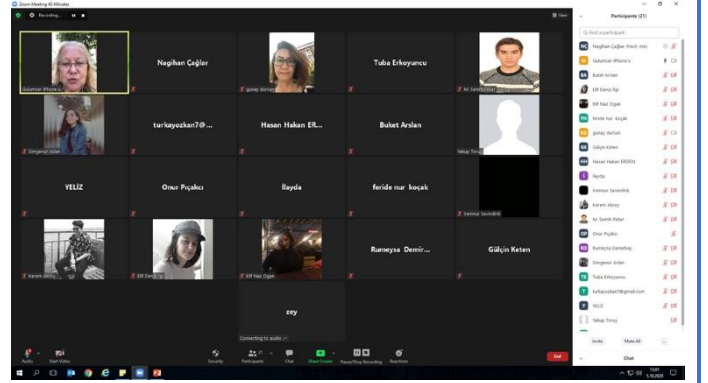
Zoom Meeting 40 Minutes

Recording...

View

Participants (21)

Find a participant

Nagihan Çağlar (Host, me)
Gulumser iPhone'u
Buket Arslan
Elif Deniz Âşi
Elif Naz Ozge
feride nur koçak
gunay dursun
Gülçin Keten
Hasan Hakan ERDEN
İlayda
Fermur Sevindirik
Kerem Aksoy
M. Semih Peker
Onur Pıçakçı
Rumeysa Demirbaş
Simgenur Jolan
Tuba Erkoyuncu
turkayozkan7@gmail.com
YELİZ
Yakup Tonuç

Invite
Mute All
...

Chat

Gulumser iPhone'u

Nagihan Çağler

gunay dursun

Tuba Erkoyuncu

M. Semih Peker

Simgenur Jolan

turkayozkan7@...

Hasan Hakan ER...

Buket Arslan

Yakup Tonuç

YELİZ

Onur Pıçakcı

İlayda

feride nur koçak

Fermur Sevindirik

Kerem Aksoy

Elif Deniz Âşi

Elif Naz Ozge

Rumeysa Demir...

Gülçin Keten

zey

Connecting to audio

Audio
Start Video
Security
Participants 21
Chat
Share Screen
Pause/Stop Recording
Reactions
End

15:01
5.16.2020